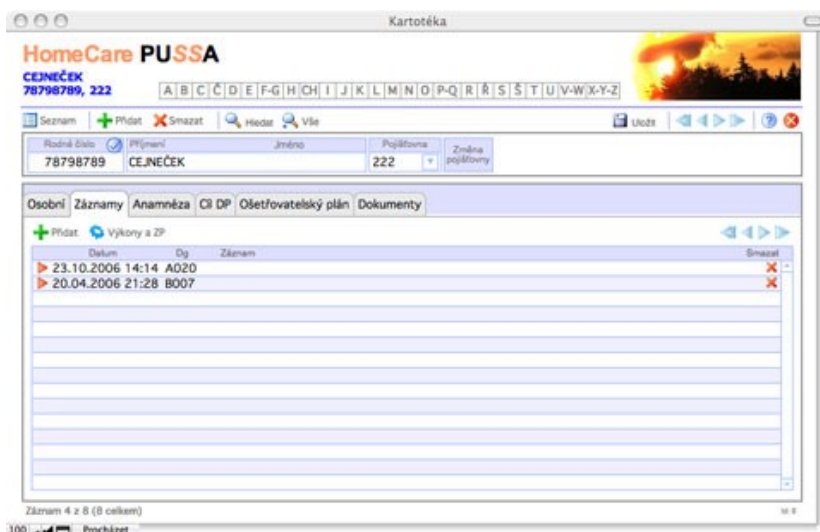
Kartotéka

HomeCare PUSSA

CEJNEČEK
78798789, 222

A B C Č D E F-G H CH I J K L M N O P-Q R Ř S Š T U V-W X-Y-Z

Seznam  Přidat  Smazat  Hledat  Vše  Uložit

Rodné číslo  Příjmení  Jméno  Pojišťovna  Změna pojišťovny
78798789  CEJNEČEK  222

Osobní  Záznamy  Anamnéza  Cíl DP  Ošetřovatelský plán  Dokumenty

Přidat  Výkony a ZP

| Datum | Dg | Záznam | Smazat |
|---|---|---|---|
| 23.10.2006 14:14 | A020 | | |
| 20.04.2006 21:28 | B007 | | |

Záznam 4 z 8 (8 celkem)

100  Procházet